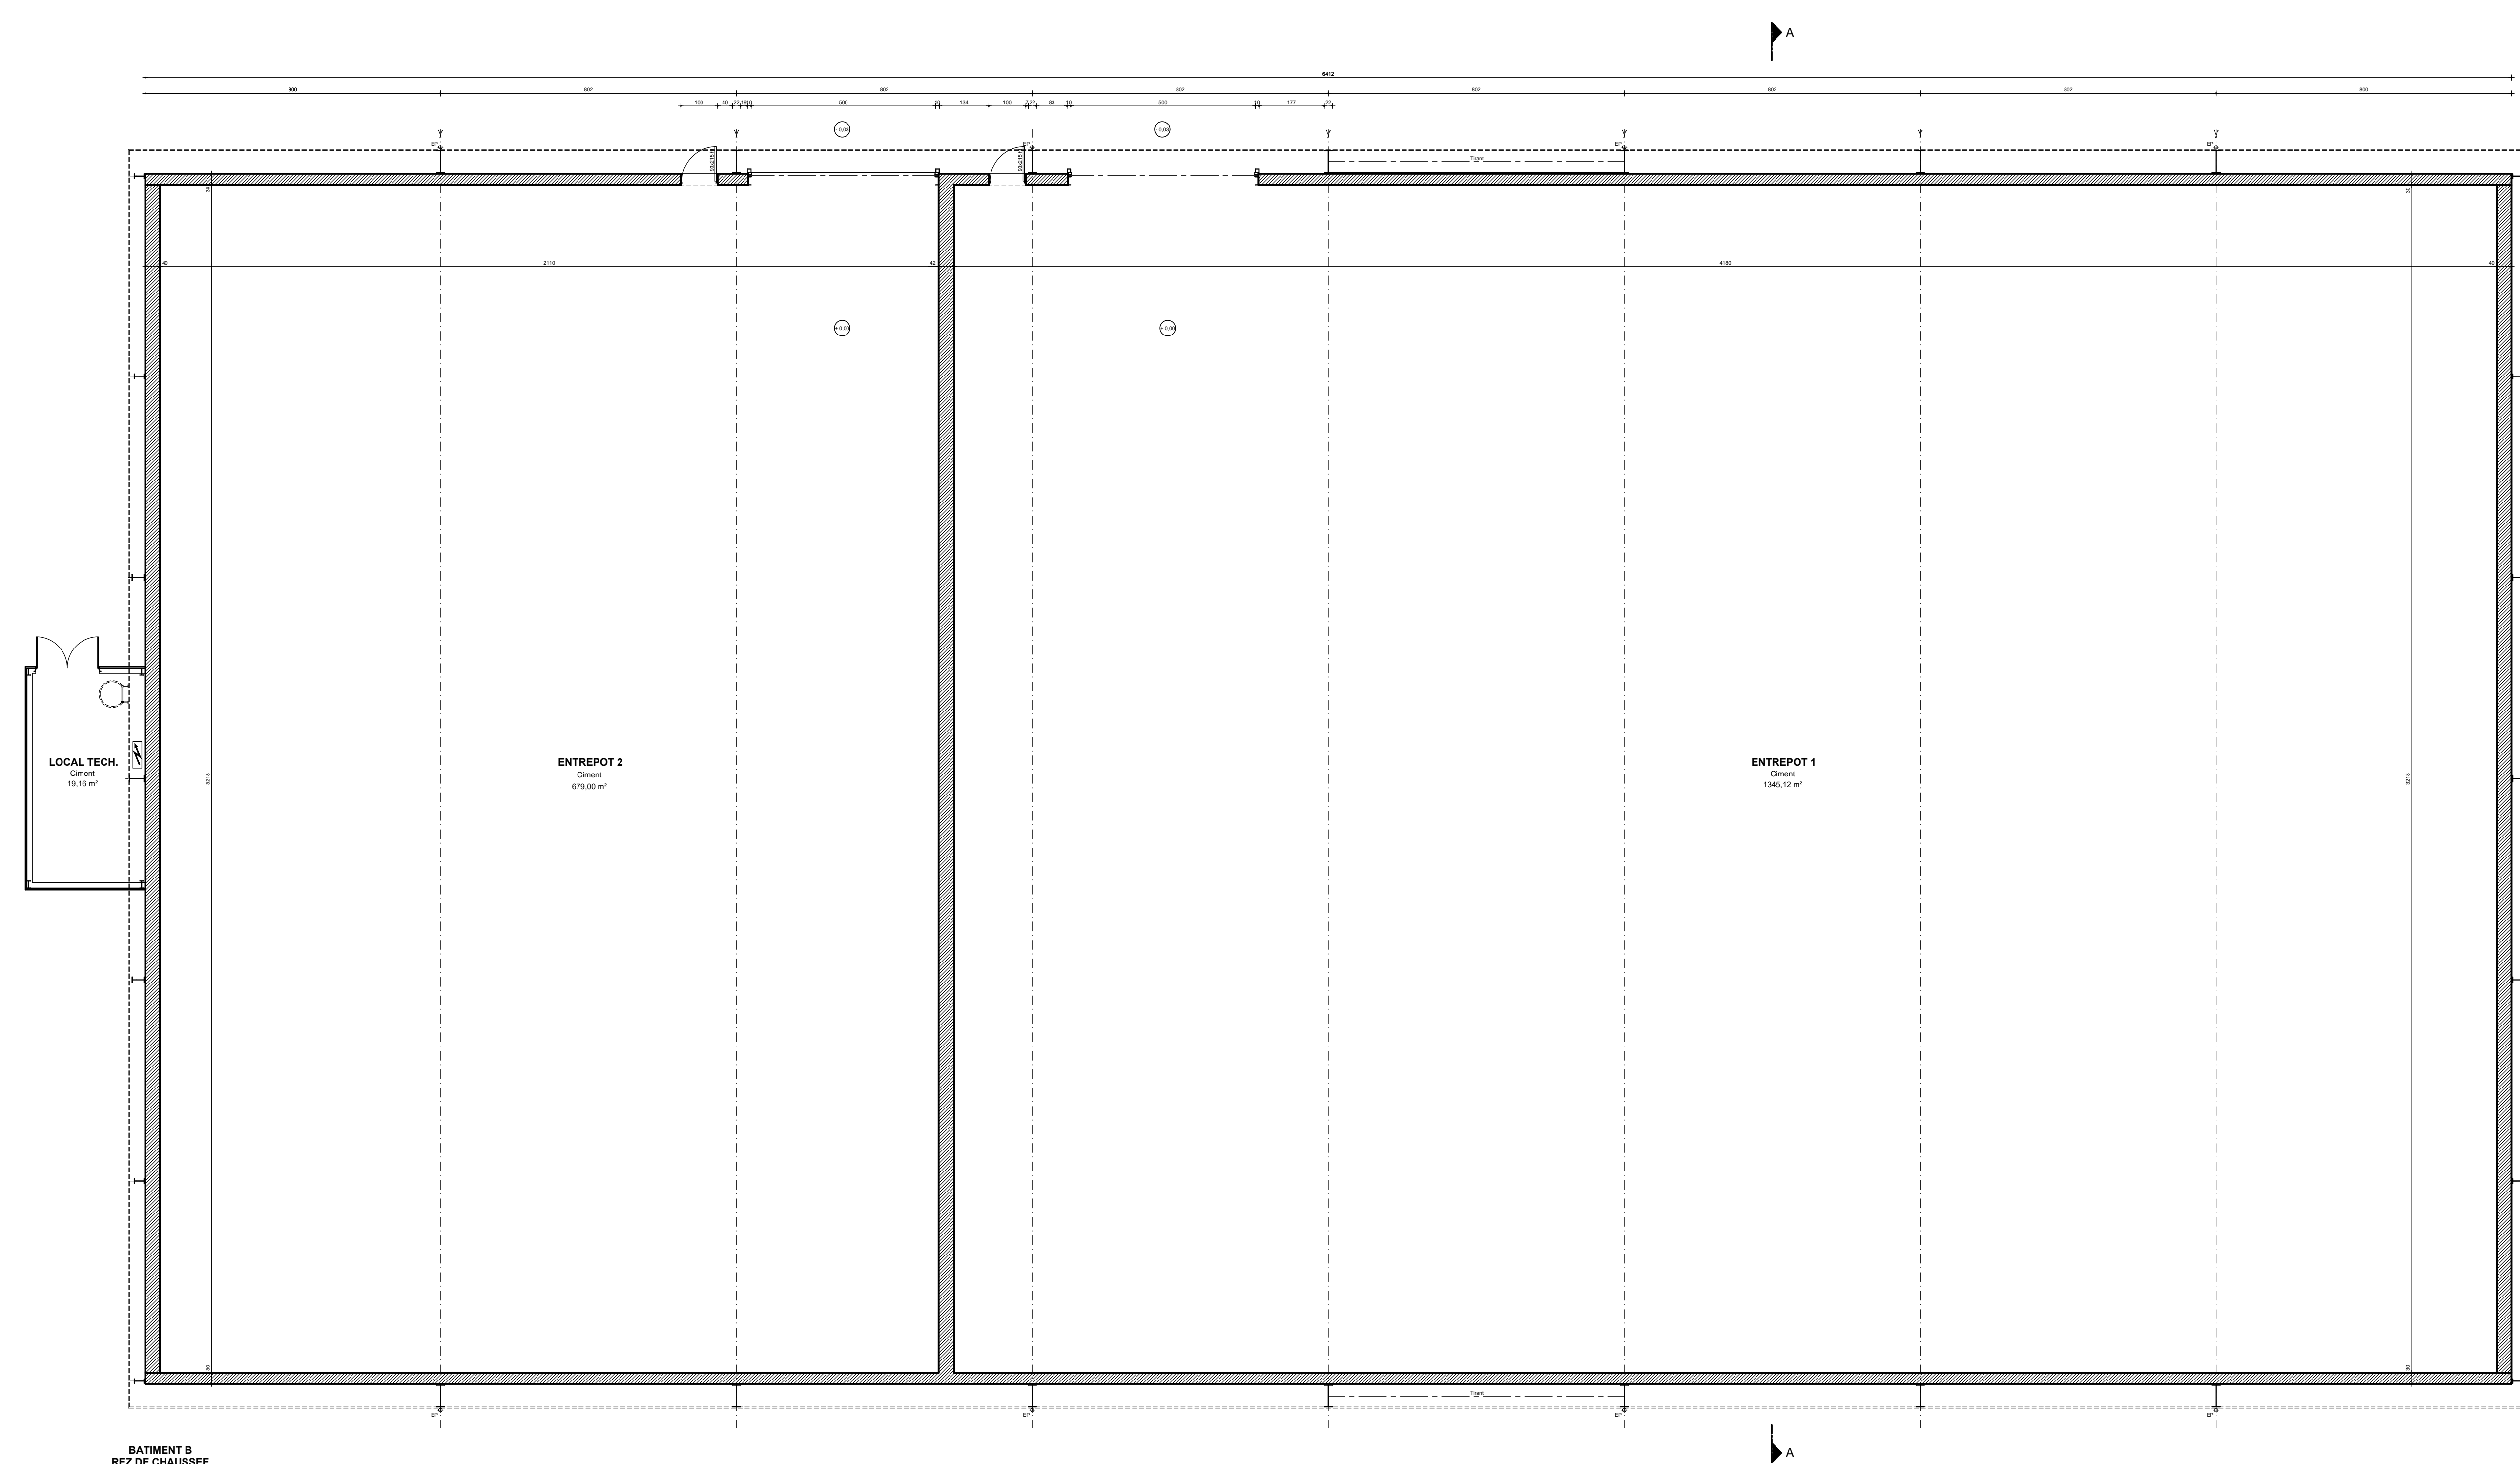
A

6412

800
802
802
802
802
802
802
800

100
40
22
500
10
134
100
7
22
83
10
500
10
177
22

-0,03
-0,03

EP
EP
EP
EP

93x215
93x215

Tirant

30
40
2110
42
4180
40
30

± 0,00
± 0,00

LOCAL TECH.
Ciment
19,16 m²

ENTREPOT 2
Ciment
679,00 m²

ENTREPOT 1
Ciment
1345,12 m²

3216
3216

30
30

Tirant

EP
EP
EP
EP

A

BATIMENT B
REZ DE CHAUSSEE